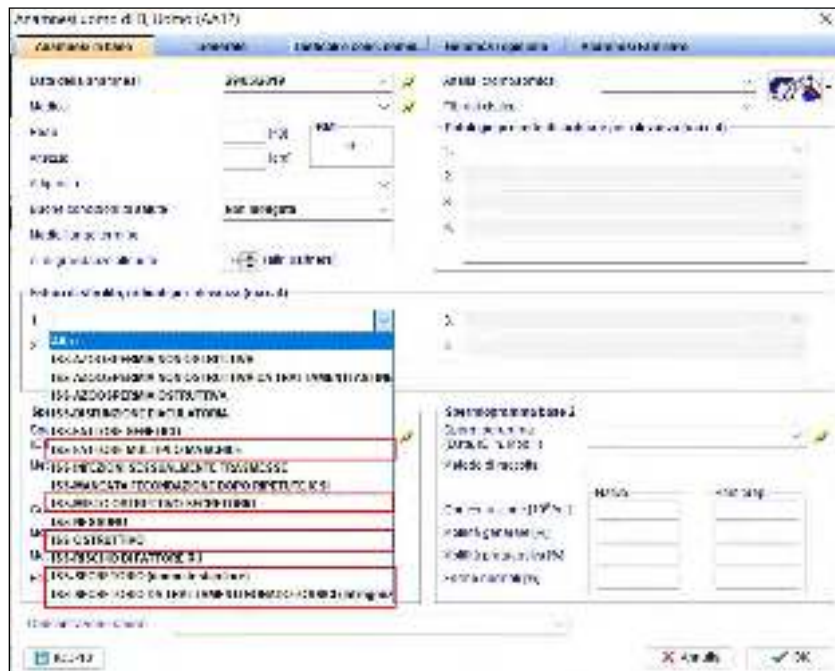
Anamnesi Leone di B. Uomo (AA17)

Anamnesi generale | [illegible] | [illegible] | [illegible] | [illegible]

Data della anamnesi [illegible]
Medico
Peso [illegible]
Altezza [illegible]
BMI
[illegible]
Buone condizioni di salute Non indagata
Medico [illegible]
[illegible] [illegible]

Anamnesi ostetrica
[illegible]

Fattori di rischio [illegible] (max 4)
1.
Altro
ISS-AZOOSPERMIA NON OSTRUTTIVA
ISS-AZOOSPERMIA NON OSTRUTTIVA CON TESE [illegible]
ISS-AZOOSPERMIA OSTRUTTIVA
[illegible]
ISS-FATTORE MASCHILE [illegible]
ISS-INFEZIONI SESSUALMENTE TRASMESSE
ISS-MANCATA FECONDAZIONE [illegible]
ISS-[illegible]
ISS-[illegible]
ISS-OSTRUTTIVO
ISS-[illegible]
ISS-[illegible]
ISS-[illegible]

Spermiogramma base 1
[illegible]
Metodo di raccolta
Nativo
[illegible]

Registra
Annulla
OK